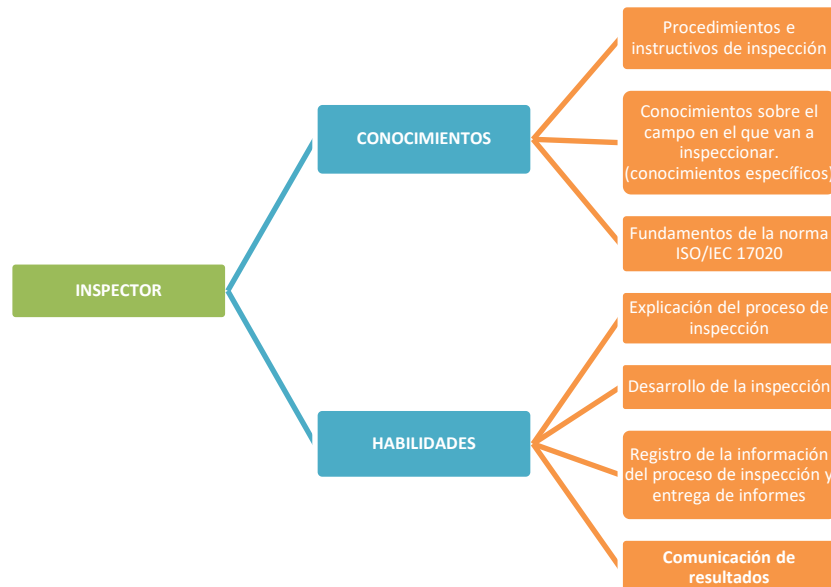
INSPECTOR

CONOCIMIENTOS

Procedimientos e instructivos de inspección

Conocimientos sobre el campo en el que van a inspeccionar. (conocimientos específicos)

Fundamentos de la norma ISO/IEC 17020

HABILIDADES

Explicación del proceso de inspección

Desarrollo de la inspección

Registro de la información del proceso de inspección y entrega de informes

Comunicación de resultados